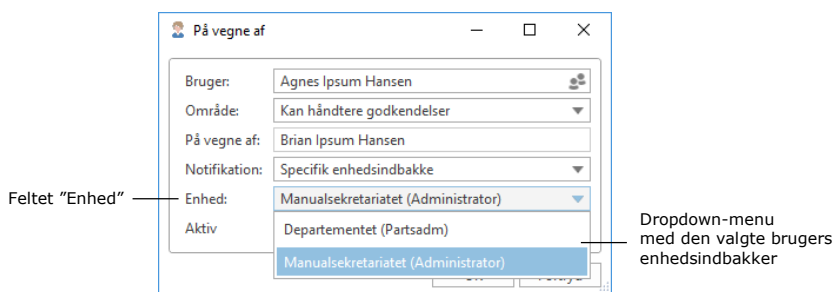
På vegne af

Bruger: Agnes Ipsum Hansen

Område: Kan håndtere godkendelser

På vegne af: Brian Ipsum Hansen

Notifikation: Specifik enhedsindbakke

Feltet "Enhed"

Enhed: Manualsekretariatet (Administrator)

Aktiv

Departementet (Partsadm)

Manualsekretariatet (Administrator)

Dropdown-menu med den valgte brugers enhedsindbakker

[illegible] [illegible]